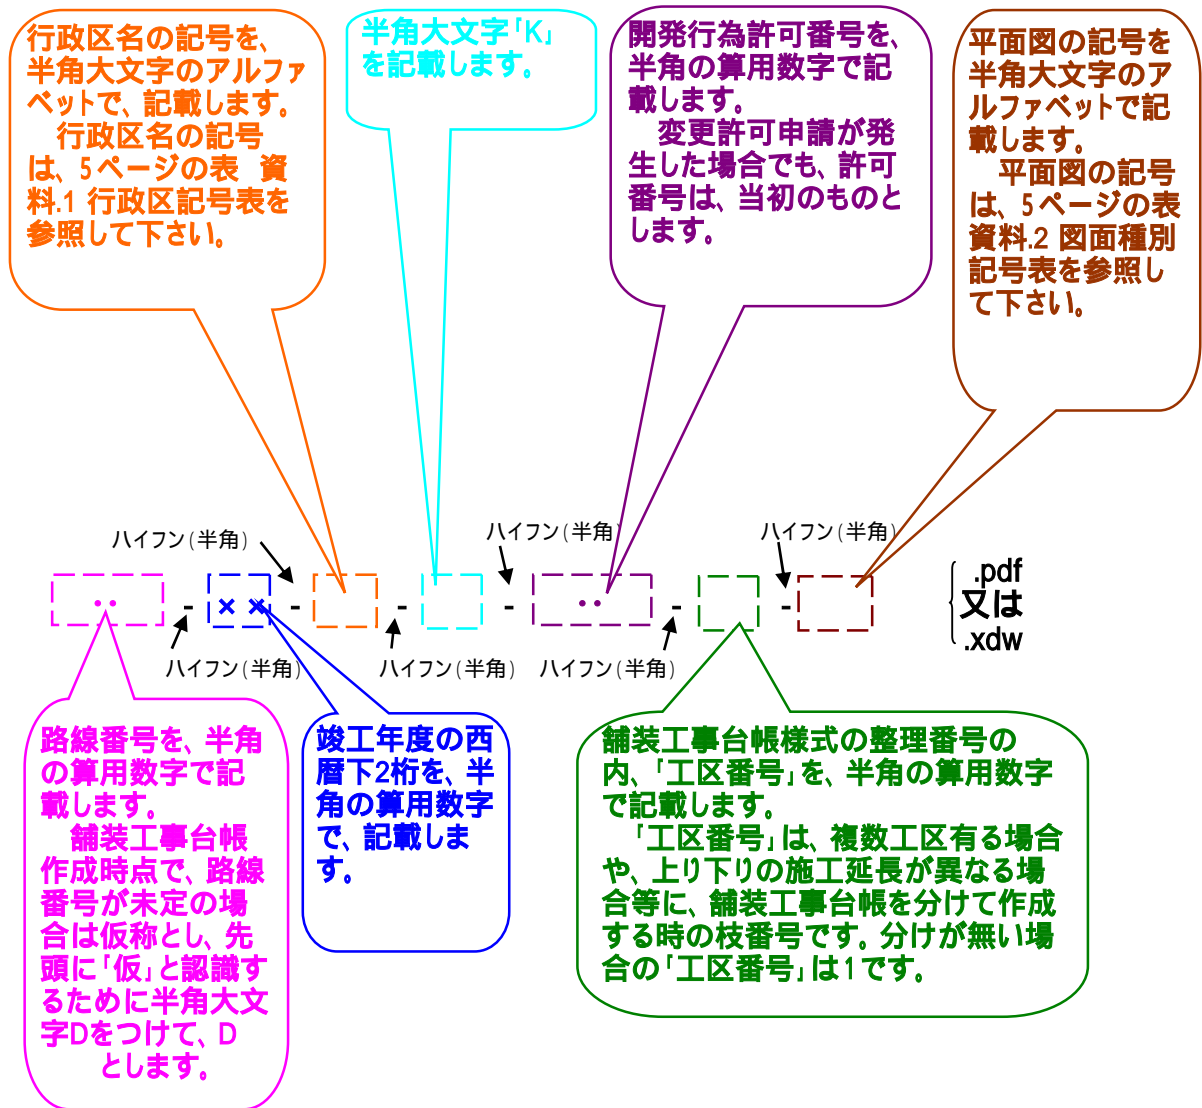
行政区名の記号を、半角大文字のアルファベットで、記載します。
行政区名の記号は、5ページの表 資料.1 行政区記号表を参照して下さい。

半角大文字「K」を記載します。

開発行為許可番号を、半角の算用数字で記載します。
変更許可申請が発生した場合でも、許可番号は、当初のものとします。

平面図の記号を半角大文字のアルファベットで記載します。
平面図の記号は、5ページの表 資料.2 図面種別記号表を参照して下さい。

ハイフン（半角）
ハイフン（半角）
ハイフン（半角）

・・ - ×× - - - ・・ - -

.pdf
又は
.xdw

ハイフン（半角）
ハイフン（半角）
ハイフン（半角）

路線番号を、半角の算用数字で記載します。
舗装工事台帳作成時点で、路線番号が未定の場合は仮称とし、先頭に「仮」と認識するために半角大文字Dをつけて、Dとします。

竣工年度の西暦下2桁を、半角の算用数字で、記載します。

舗装工事台帳様式の整理番号の内、「工区番号」を、半角の算用数字で記載します。
「工区番号」は、複数工区有る場合や、上り下りの施工延長が異なる場合等に、舗装工事台帳を分けて作成する時の枝番号です。分けが無い場合の「工区番号」は1です。